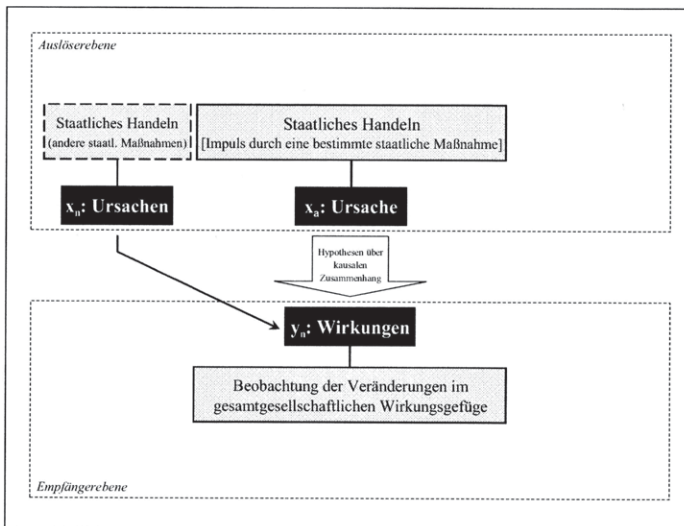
Auslöserebene

Staatliches Handeln (andere staatl. Maßnahmen)

Staatliches Handeln [Impuls durch eine bestimmte staatliche Maßnahme]

$x_n$: Ursachen

$x_a$: Ursache

Hypothesen über kausalen Zusammenhang

$y_n$: Wirkungen

Beobachtung der Veränderungen im gesamtgesellschaftlichen Wirkungsgefüge

Empfängerebene